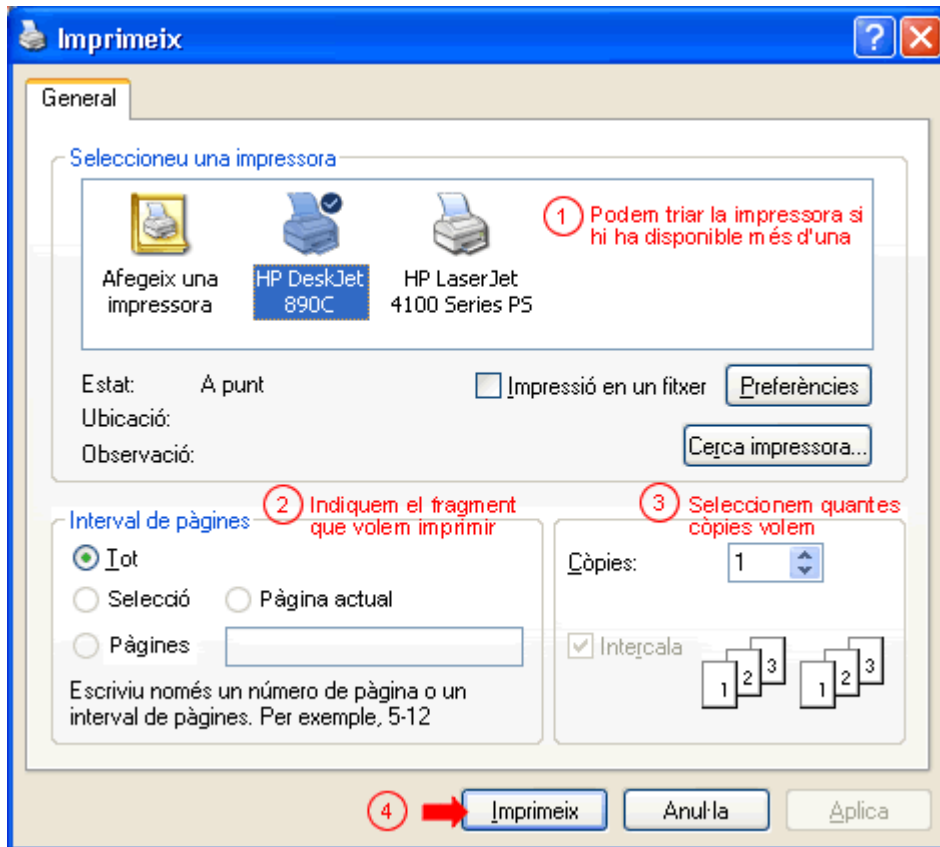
Imprimeix

General

Seleccioneu una impressora

Afegeix una impressora

HP DeskJet 890C

HP LaserJet 4100 Series PS

1 Podem triar la impressora si hi ha disponible més d'una

Estat: A punt

Ubicació:

Observació:

Impressió en un fitxer

Preferències

Cerca impressora...

Interval de pàgines

2 Indiquem el fragment que volem imprimir

3 Seleccionem quantes còpies volem

Tot

Selecció

Pàgina actual

Pàgines

Escriviu només un número de pàgina o un interval de pàgines. Per exemple, 5-12

Còpies: 1

Intercala

1 2 3 1 2 3

4

Imprimeix

Anul·la

Aplica